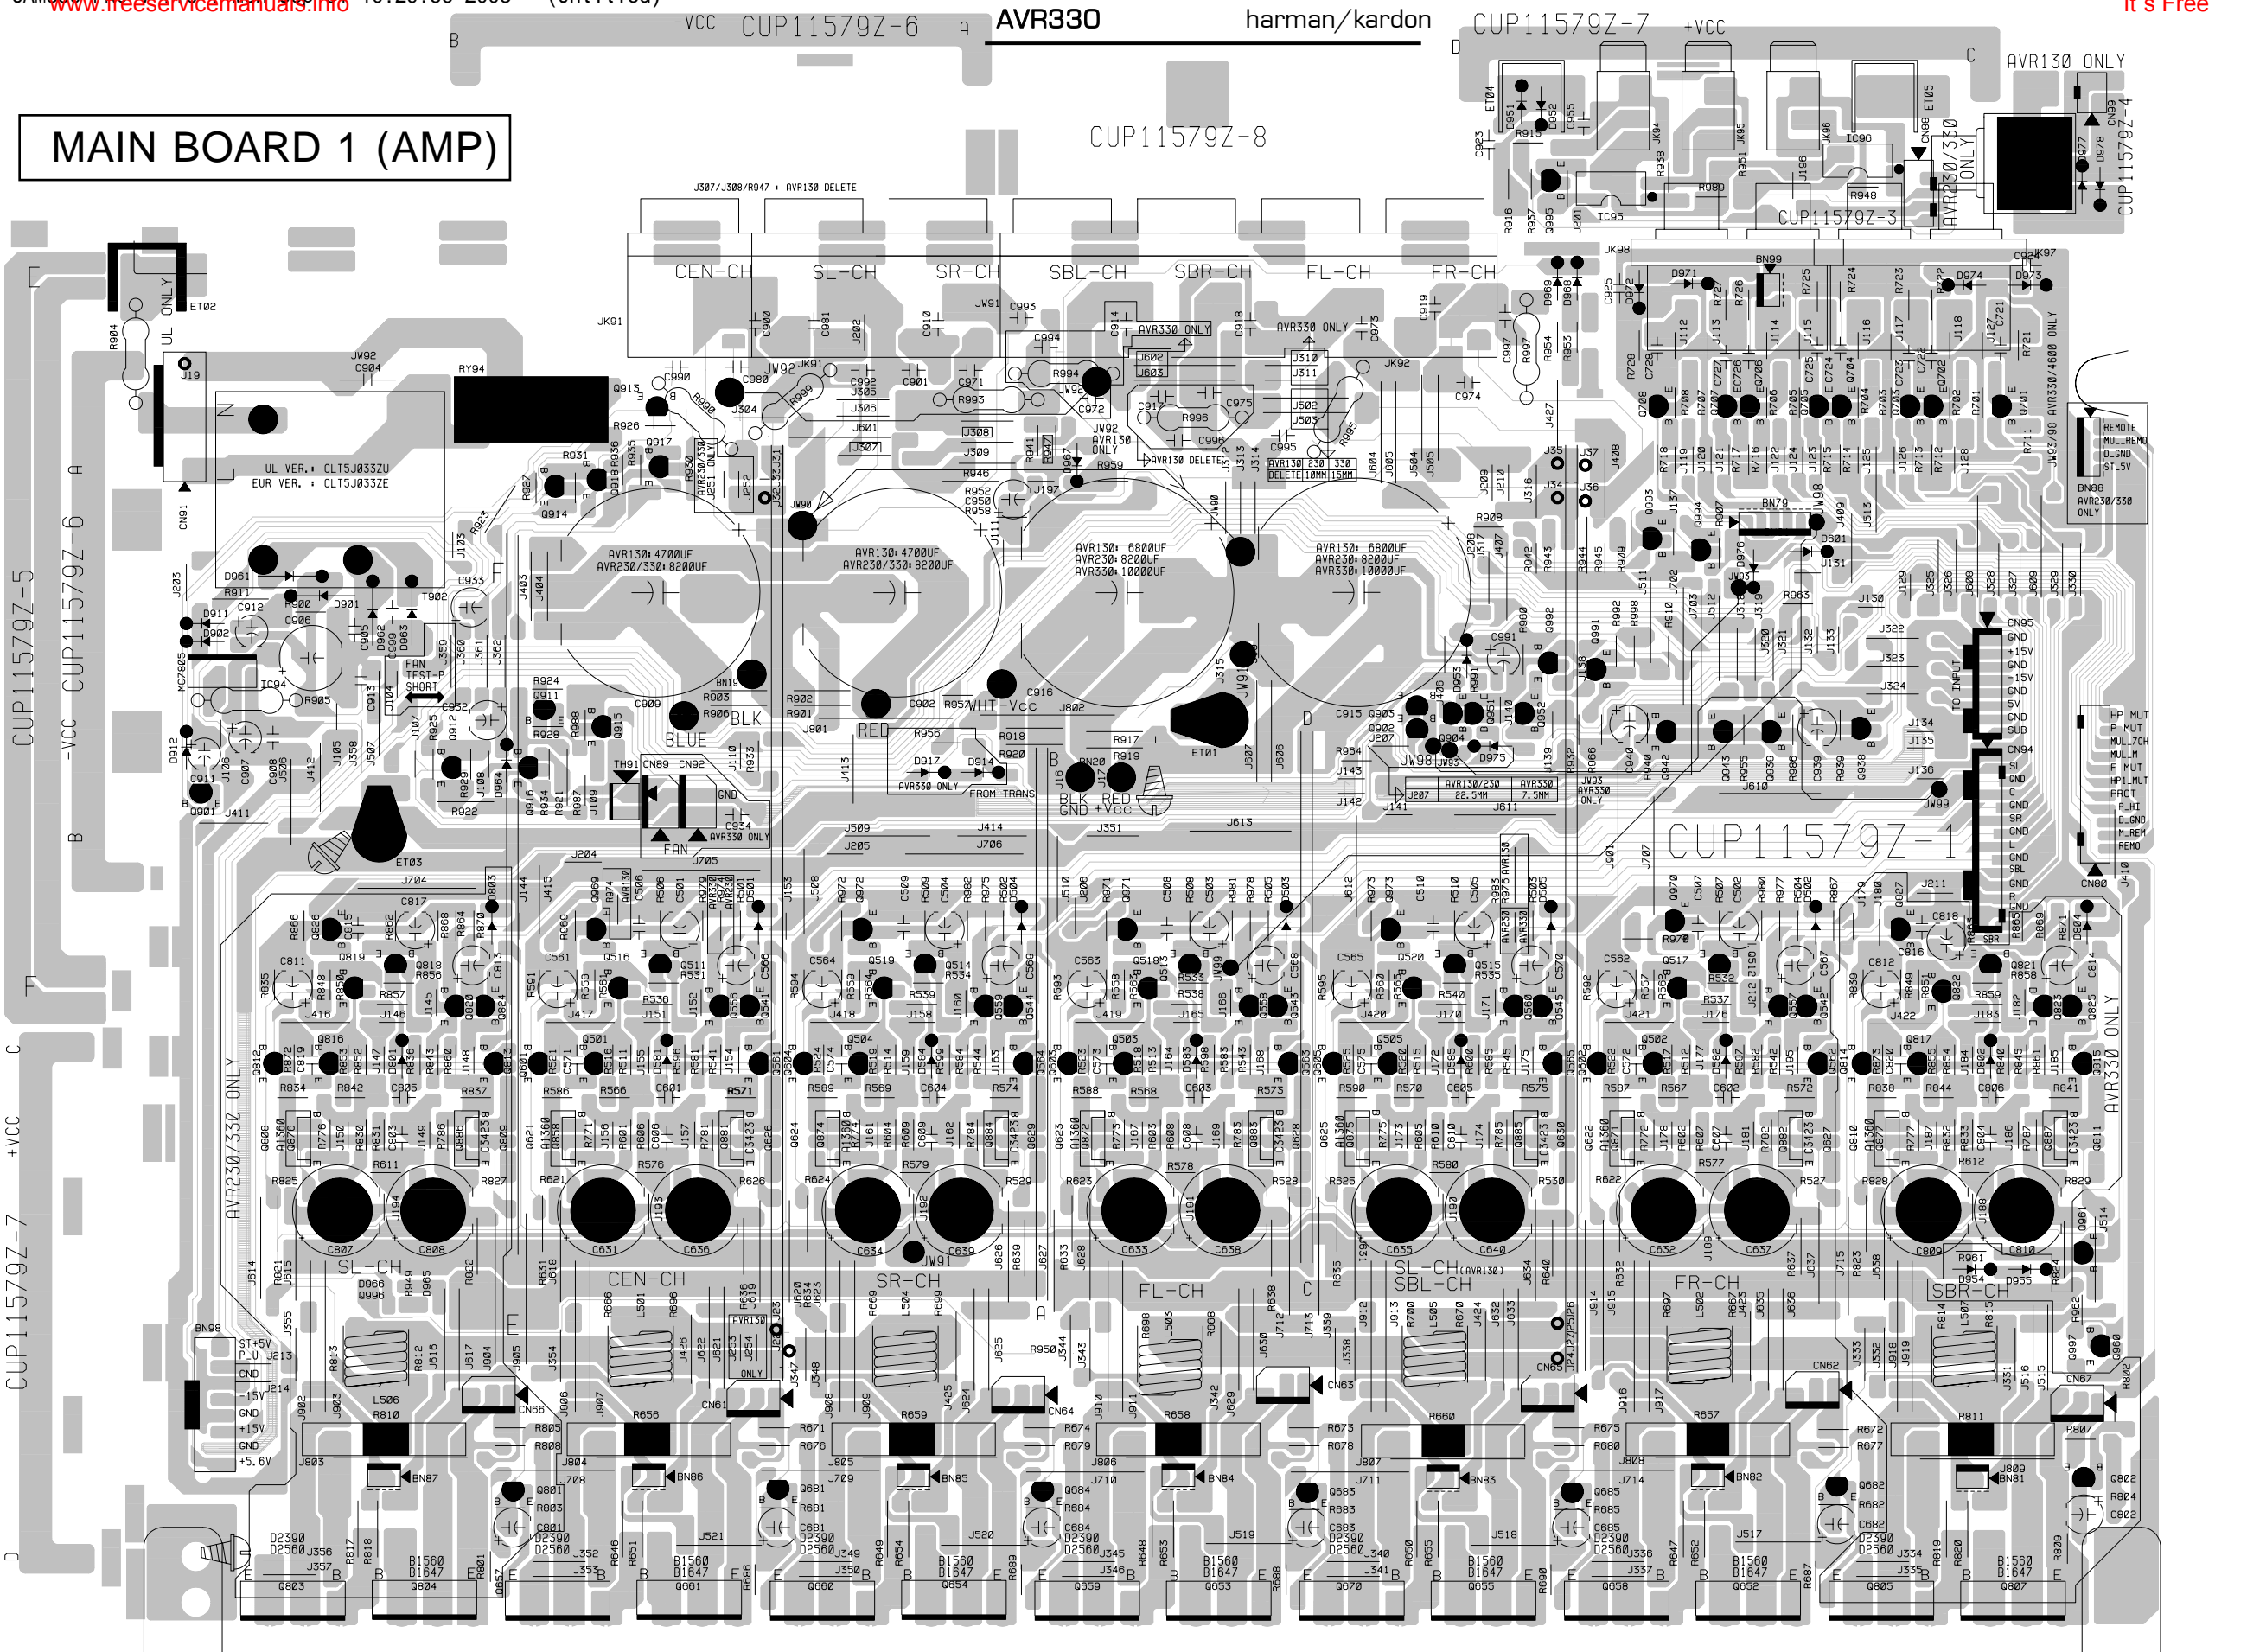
www.freeservicemanuals.info

It's Free

AVR330

harman/kardon

MAIN BOARD 1 (AMP)

CUP11579Z-6

CUP11579Z-7

CUP11579Z-8

CUP11579Z-3

CUP11579Z-4

CUP11579Z-5

CUP11579Z-1

-VCC

+VCC

AVR130 ONLY

J307/J308/R947 : AVR130 DELETE

CEN-CH SL-CH SR-CH SBL-CH SBR-CH FL-CH FR-CH

AVR330 ONLY

AVR130 DELETE

UL VER.: CLT5J033ZU
EUR VER. : CLT5J033ZE

AVR130: 4700UF
AVR230/330: 8200UF

AVR130: 4700UF
AVR230/330: 8200UF

AVR130: 6800UF
AVR230: 8200UF
AVR330: 10000UF

AVR130: 6800UF
AVR230: 8200UF
AVR330: 10000UF

FAN TEST-P SHORT

BLUE BLK RED WHT -Vcc

FROM TRANS

BLK GND RED +Vcc

FAN

AVR330 ONLY

AVR230/330 ONLY

AVR330 ONLY

SL-CH CEN-CH SR-CH FL-CH SL-CH SBL-CH FR-CH SBR-CH

ST+5V P_U GND -15V GND +15V GND +5.6V

GND +15V GND -15V GND 5V GND SUB

SL GND C GND SR GND L GND SBL GND SBR

REMOTE MUL_REMO D_GND ST_5V

HP MUT P MUT MUL_7CH MUL_M F MUT HP1_MUT PROT P_HI D_GND M_REM REMO

TO INPUT

BN88 AVR230/330 ONLY

AVR330/4600 ONLY

B1560 B1647

D2390 D2560